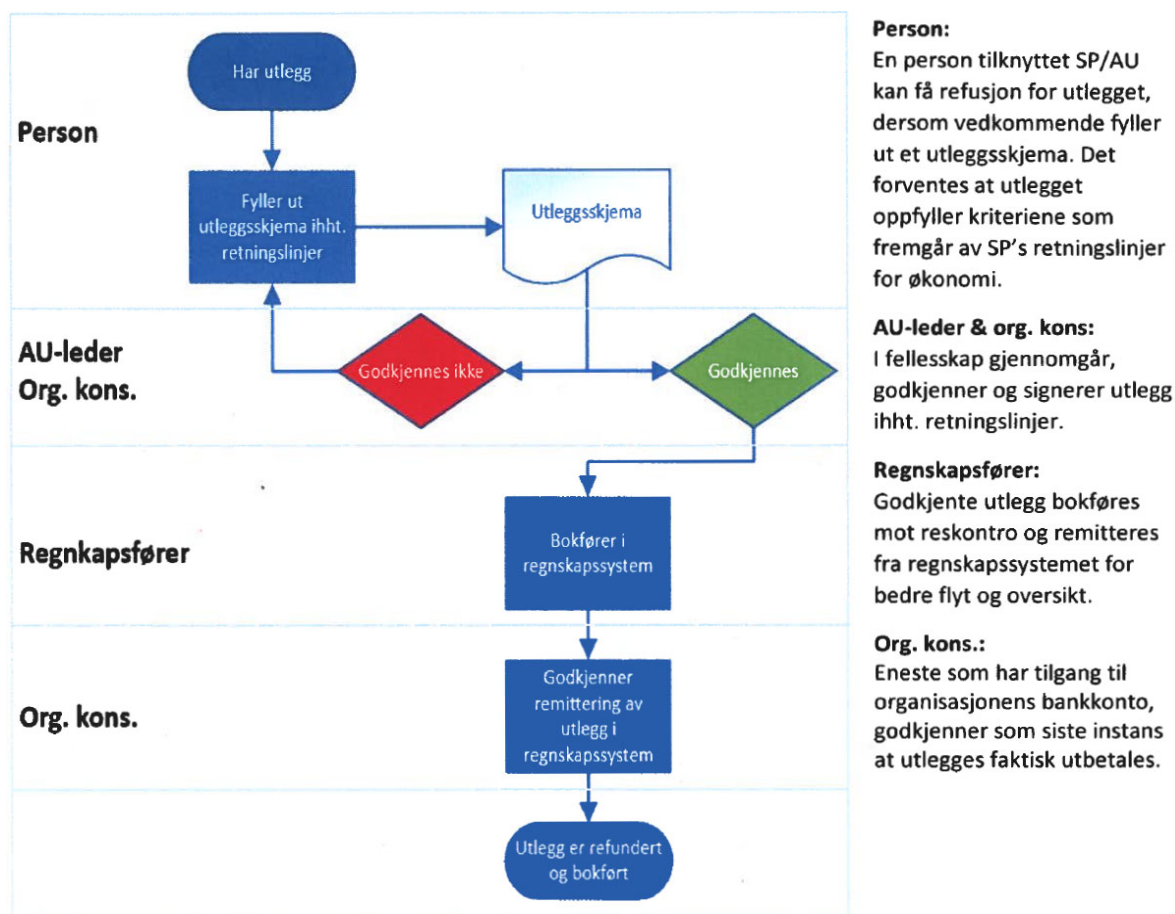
Person

Har utlegg

Fyller ut utleggsskjema ihht. retningslinjer

Utleggsskjema

AU-leder Org. kons.

Godkjennes ikke

Godkjennes

Regnkapsfører

Bokfører i regnskapssystem

Org. kons.

Godkjenner remittering av utlegg i regnskapssystem

Utlegg er refundert og bokført

**Person:**
En person tilknyttet SP/AU kan få refusjon for utlegget, dersom vedkommende fyller ut et utleggsskjema. Det forventes at utlegget oppfyller kriteriene som fremgår av SP's retningslinjer for økonomi.

**AU-leder & org. kons:**
I fellesskap gjennomgår, godkjenner og signerer utlegg ihht. retningslinjer.

**Regnskapsfører:**
Godkjente utlegg bokføres mot reskontro og remitteres fra regnskapssystemet for bedre flyt og oversikt.

**Org. kons.:**
Eneste som har tilgang til organisasjonens bankkonto, godkjenner som siste instans at utlegges faktisk utbetales.